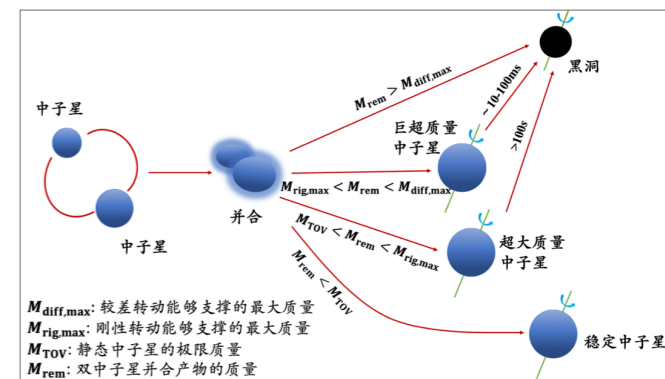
中子星

中子星

并合

$M_{\text{rem}} > M_{\text{diff,max}}$

黑洞

~10–100ms

>100s

巨超质量中子星

$M_{\text{rig,max}} < M_{\text{rem}} < M_{\text{diff,max}}$

$M_{\text{TOV}} < M_{\text{rem}} < M_{\text{rig,max}}$

超大质量中子星

$M_{\text{rem}} < M_{\text{TOV}}$

稳定中子星

$M_{\text{diff,max}}$: 较差转动能够支撑的最大质量
$M_{\text{rig,max}}$: 刚性转动能够支撑的最大质量
$M_{\text{TOV}}$: 静态中子星的极限质量
$M_{\text{rem}}$: 双中子星并合产物的质量